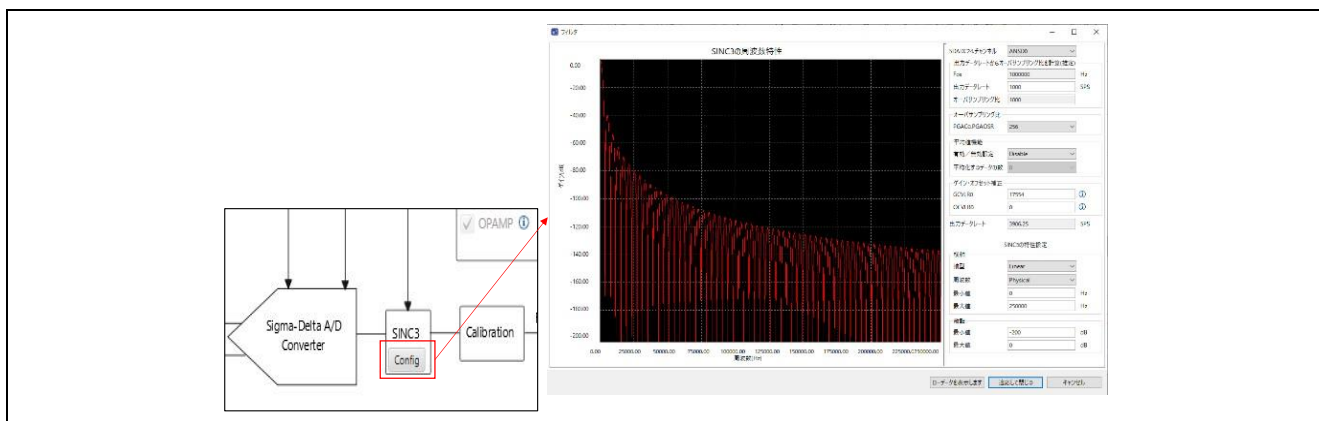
OPAMP

Sigma-Delta A/D Converter

SINC3

Config

Calibration

フィルタ

SINC3の周波数特性

0.00

-20.00

-40.00

-60.00

-80.00

-100.00

-120.00

-140.00

-160.00

-180.00

-200.00

ゲイン(dB)

0.00 25000.00 50000.00 75000.00 100000.00 125000.00 150000.00 175000.00 200000.00 225000.00 250000.00

周波数(Hz)

SINCフィルタチャンネル AIN500

出力データレートからオーバサンプリング比を計算(推定)

Fos 1000000 Hz

出力データレート 1000 SPS

オーバサンプリング比 1000

オーバサンプリング比

PGAOSR,PGAOSR 256

平均値機能

有効/無効設定 Disable

平均化するデータ数 0

ゲイン・オフセット補正

GCVR0 17554

OCVR0 0

出力データレート 3906.25 SPS

SINC3の特性設定

横軸

種類 Linear

周波数 Physical

最小値 0 Hz

最大値 250000 Hz

縦軸

最小値 -220 dB

最大値 0 dB

ローデータを表示します

適用して閉じる

キャンセル